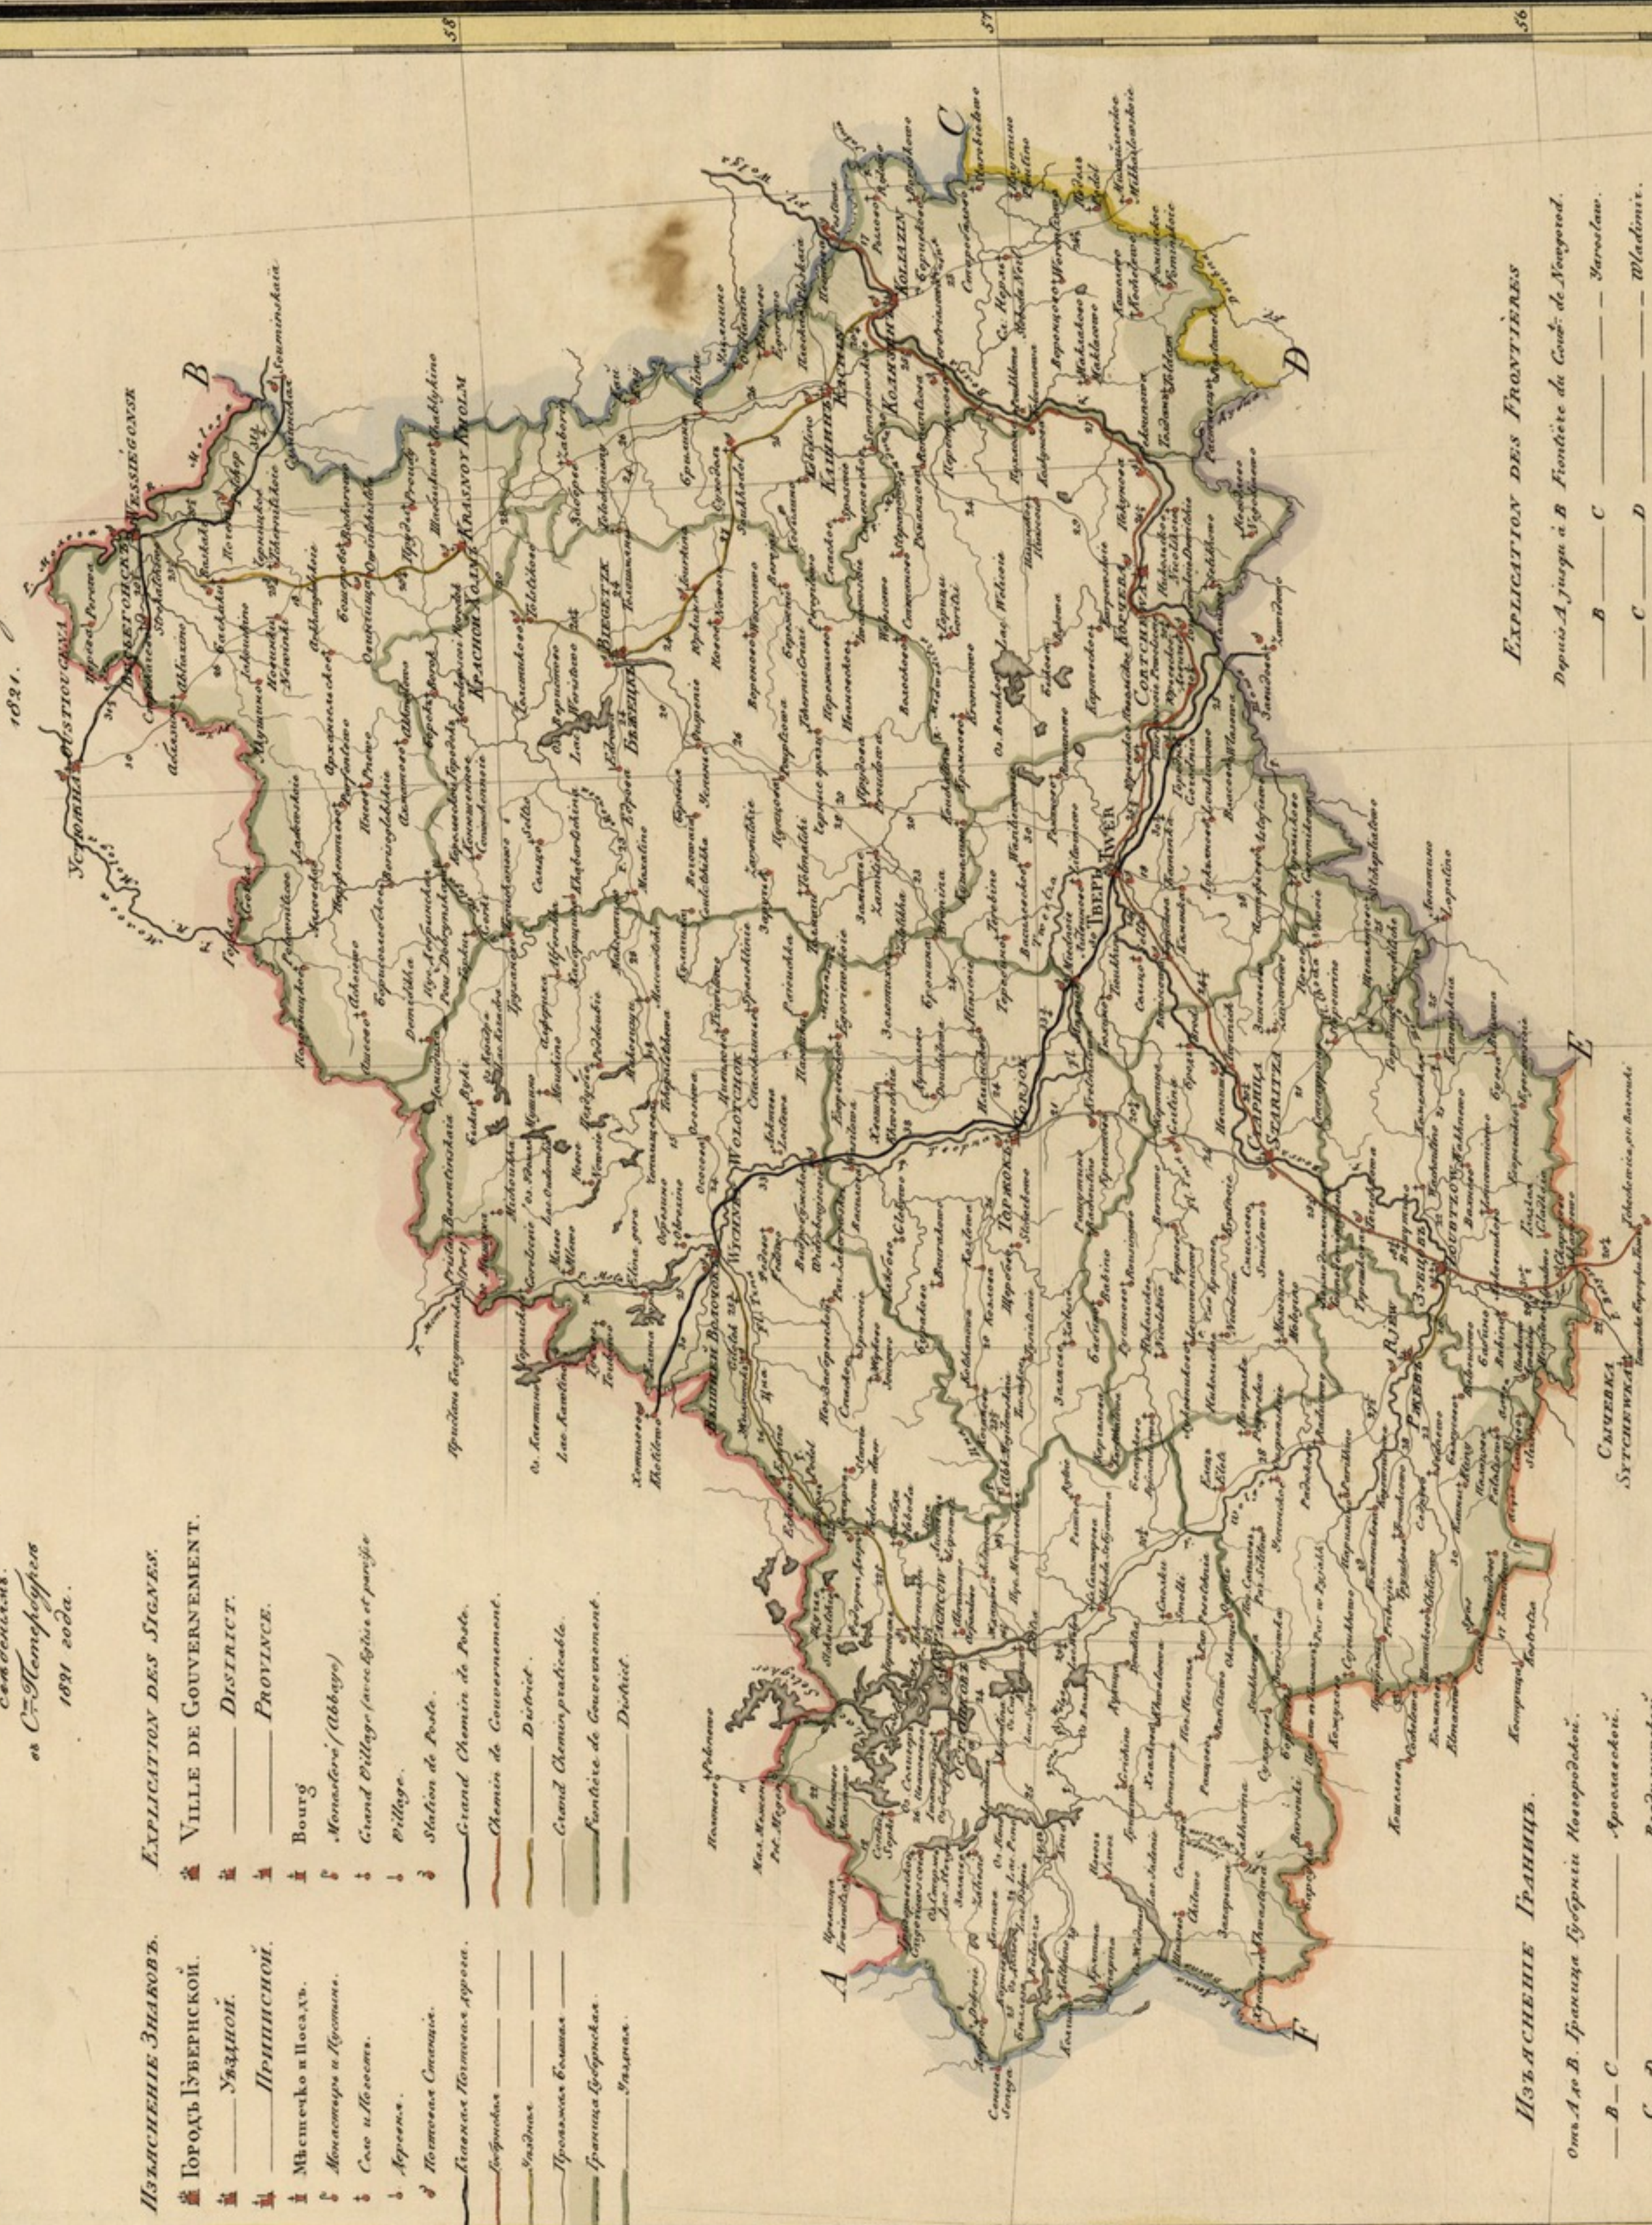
1821.

въ Стъ Петербургѣ
1821 года.

Изъясненіе Знаковъ.
Городъ Губернской.
Уѣздной.
Приписной.
Мѣстечко и Посадъ.
Монастырь и Пустынь.
Село и Погостъ.
Деревня.
Почтовая Станція.
Главная Почтовая дорога.
Губернская
Уѣздная
Проѣзжая большая
Граница Губернская
Уѣздная

Explication des Signes.
Ville de Gouvernement.
District.
Province.
Bourg
Monastère (Abbaye)
Grand Village (avec Eglise et paroisse)
Village.
Station de Poste.
Grand Chemin de Poste.
Chemin de Gouvernement.
District.
Grand Chemin praticable.
Frontière de Gouvernement.
District.

Изъясненіе Границъ.
Отъ А до В. Граница Губерніи Новгородской.
В — С Ярославской.
С — D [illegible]

Explication des Frontières
Depuis A jusqu'à B Frontière du Gouvt. de Novgorod.
B — C — Yaroslaw.
C — D — Wladimir.

A B C D E F

58 57 56

Весьегонскъ WESSIEGONSK
Устюжна USTIOUGNA
Бѣжецкъ BEJETZK
Красной Холмъ KRASNOY KHOLM
Калязинъ KOLIAZIN
Кашинъ KACHIN
Корчева KORTCHEVA
Тверь TWER
Вышній Волочокъ WYSCHNY WOLOTCHOK
Торжокъ TORJOK
Старица STARITZA
Зубцовъ ZOUBTZOW
Ржевъ RJEW
Осташковъ OSTACHKOW
Сычевка SYTCHEWKA
Весьегонская
Сумминская Soumminskaia